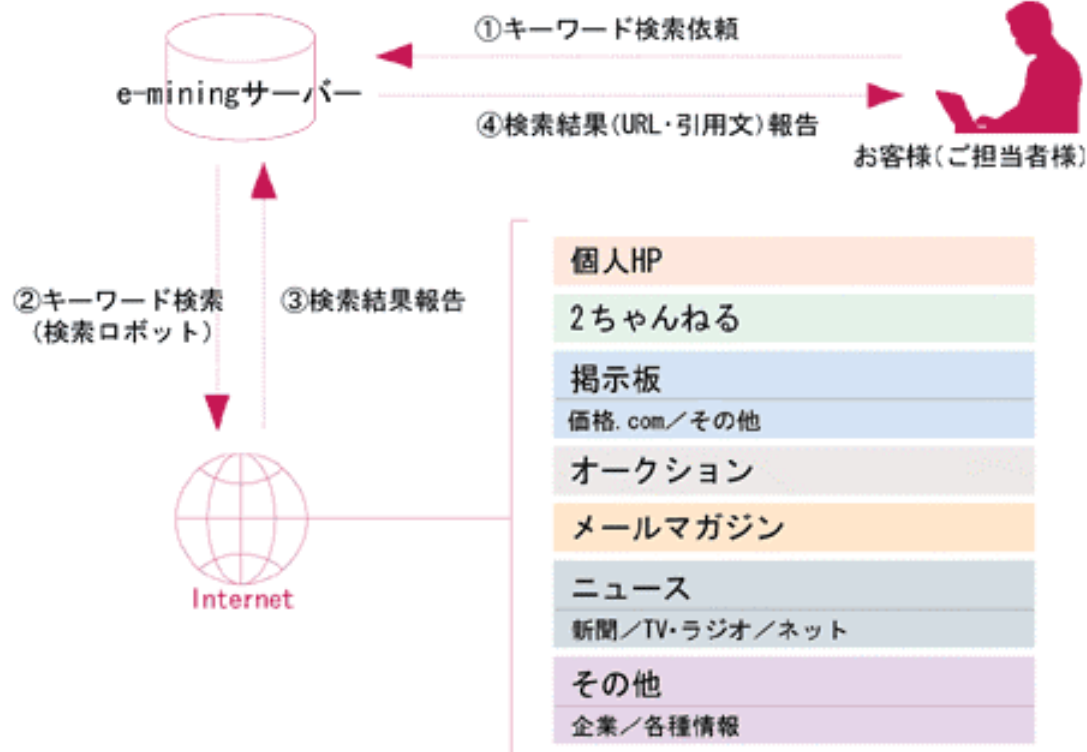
①キーワード検索依頼

e-miningサーバー

④検索結果(URL･引用文)報告

お客様(ご担当者様)

②キーワード検索
(検索ロボット)

③検索結果報告

Internet

個人HP

2ちゃんねる

掲示板
価格.com／その他

オークション

メールマガジン

ニュース
新聞／TV･ラジオ／ネット

その他
企業／各種情報